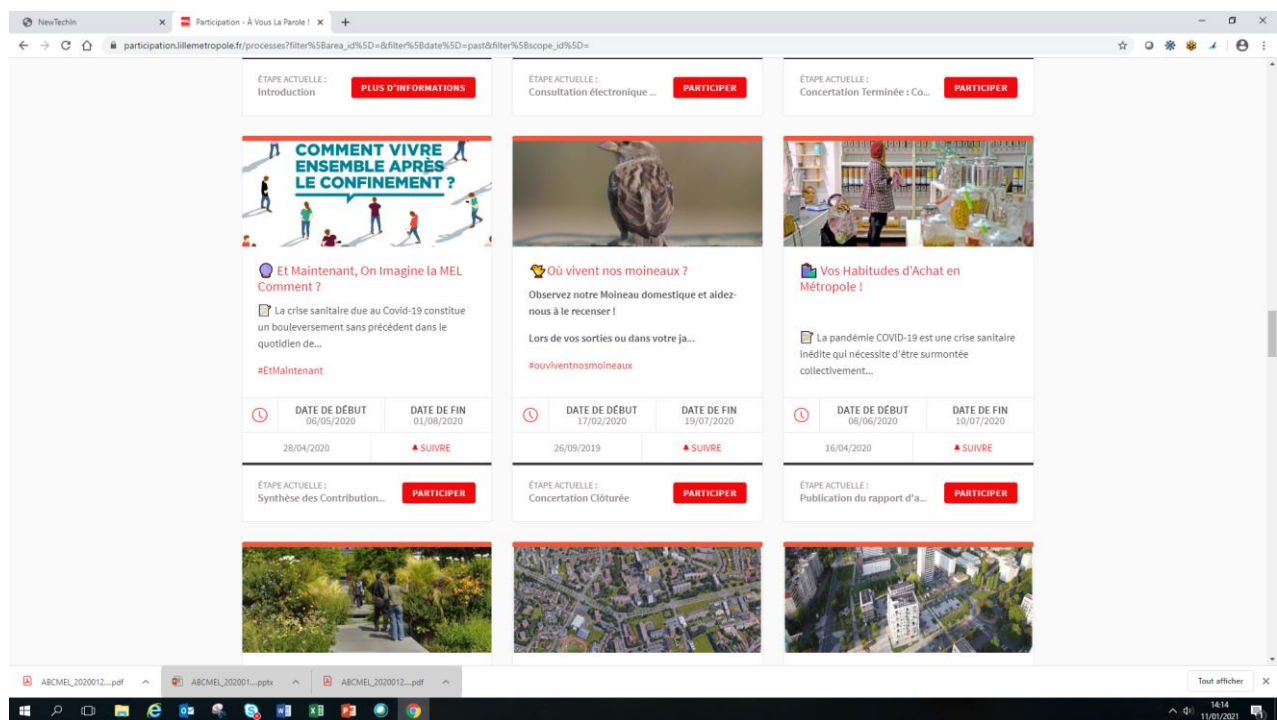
NewTechin × Participation - À Vous La Parole ! × +

participation.lillemetropole.fr/processes?filter%5Barea_id%5D=&filter%5Bdate%5D=past&filter%5Bscope_id%5D=

ÉTAPE ACTUELLE :
Introduction
PLUS D'INFORMATIONS

ÉTAPE ACTUELLE :
Consultation électronique ...
PARTICIPER

ÉTAPE ACTUELLE :
Concertation Terminée : Co...
PARTICIPER

COMMENT VIVRE ENSEMBLE APRÈS LE CONFINEMENT ?

Et Maintenant, On Imagine la MEL Comment ?

La crise sanitaire due au Covid-19 constitue un bouleversement sans précédent dans le quotidien de...

#EtMaintenant

DATE DE DÉBUT 06/05/2020
DATE DE FIN 01/08/2020
28/04/2020
SUIVRE

ÉTAPE ACTUELLE :
Synthèse des Contribution...
PARTICIPER

Où vivent nos moineaux ?

Observez notre Moineau domestique et aidez-nous à le recenser !

Lors de vos sorties ou dans votre ja...

#ouviventnosmoineaux

DATE DE DÉBUT 17/02/2020
DATE DE FIN 19/07/2020
26/09/2019
SUIVRE

ÉTAPE ACTUELLE :
Concertation Clôturée
PARTICIPER

Vos Habitudes d'Achat en Métropole !

La pandémie COVID-19 est une crise sanitaire inédite qui nécessite d'être surmontée collectivement...

DATE DE DÉBUT 08/06/2020
DATE DE FIN 10/07/2020
16/04/2020
SUIVRE

ÉTAPE ACTUELLE :
Publication du rapport d'a...
PARTICIPER

ABCMEL_2020012....pdf
ABCMEL_202001....pptx
ABCMEL_2020012....pdf
Tout afficher

14:14
11/01/2021